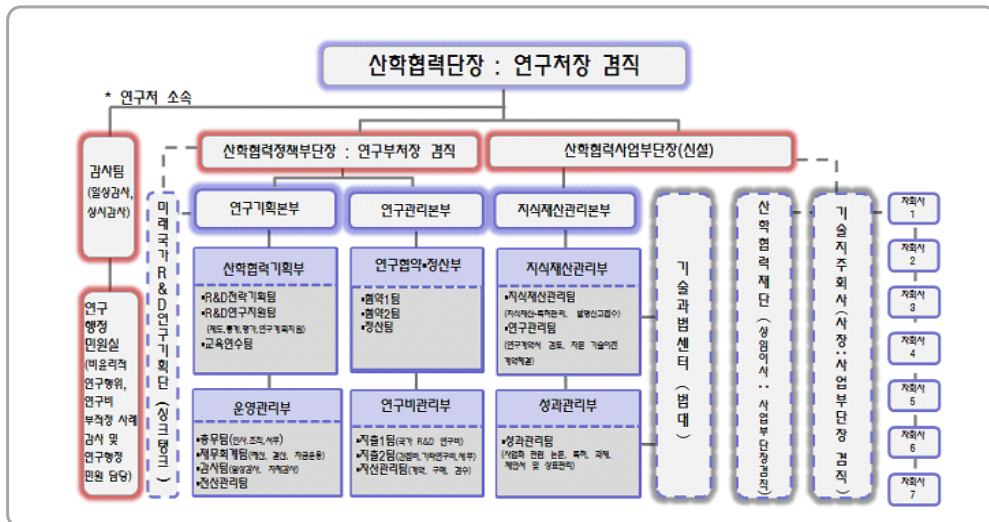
산학협력단장 : 연구처장 겸직

* 연구처 소속

감사팀 (일상감사, 상시감사)

연구 행정 민원실 (비윤리적 연구행위, 연구비 부적정 사례 감사 및 연구행정 민원 담당)

산학협력정책부단장 : 연구부처장 겸직

산학협력사업부단장(신설)

미래국가 R&D 연구기획단 (싱크탱크)

연구기획본부

연구관리본부

지식재산관리본부

기술과법센터 (법대)

산학협력재단 (상임이사 : 사업부단장겸직)

기술지주회사 (사장 : 사업부단장 겸직)

자회사 1

자회사 2

자회사 3

자회사 4

자회사 5

자회사 6

자회사 7

산학협력기획부
•R&D전략기획팀
•R&D연구지원팀 (제도, 통계, 평가, 연구기획지원)
•교육연수팀

연구협약·정산부
•협약1팀
•협약2팀
•정산팀

지식재산관리부
•지식재산관리팀 (지식재산-특허관리, 발명신고접수)
•연구관리팀 (연구계약서 검토, 자문 기술이전 계약체결)

운영관리부
•총무팀(인사, 조직, 서무)
•재무회계팀(예산, 결산, 자금운용)
•감사팀(일상감사, 지적감사)
•전산관리팀

연구비관리부
•지출1팀(국가 R&D 연구비)
•지출2팀(고정비, 기타연구비, 세무)
•자산관리팀(계약, 구매, 검수)

성과관리부
•성과관리팀 (사업화 관련 논문, 특허, 과제, 제안서 및 성과관리)